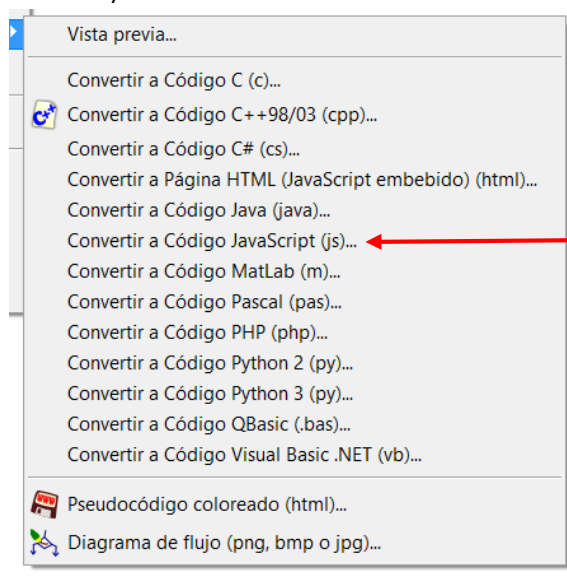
Vista previa...

Convertir a Código C (c)...
Convertir a Código C++98/03 (cpp)...
Convertir a Código C# (cs)...
Convertir a Página HTML (JavaScript embebido) (html)...
Convertir a Código Java (java)...
Convertir a Código JavaScript (js)...
Convertir a Código MatLab (m)...
Convertir a Código Pascal (pas)...
Convertir a Código PHP (php)...
Convertir a Código Python 2 (py)...
Convertir a Código Python 3 (py)...
Convertir a Código QBasic (.bas)...
Convertir a Código Visual Basic .NET (vb)...

Pseudocódigo coloreado (html)...
Diagrama de flujo (png, bmp o jpg)...